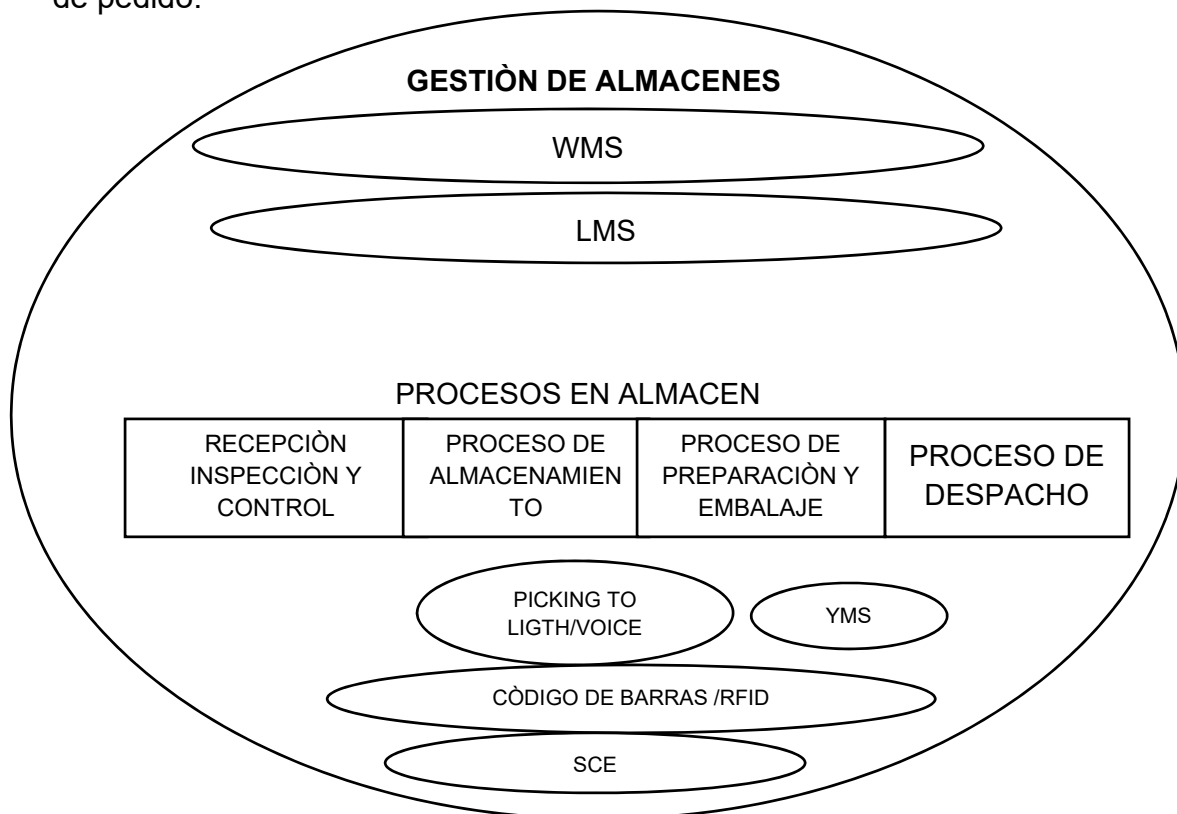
de pedido.

GESTIÒN DE ALMACENES

WMS

LMS

PROCESOS EN ALMACEN

| RECEPCIÒN INSPECCIÒN Y CONTROL | PROCESO DE ALMACENAMIEN TO | PROCESO DE PREPARACIÒN Y EMBALAJE | PROCESO DE DESPACHO |
|---|---|---|---|

PICKING TO LIGTH/VOICE

YMS

CÒDIGO DE BARRAS /RFID

SCE